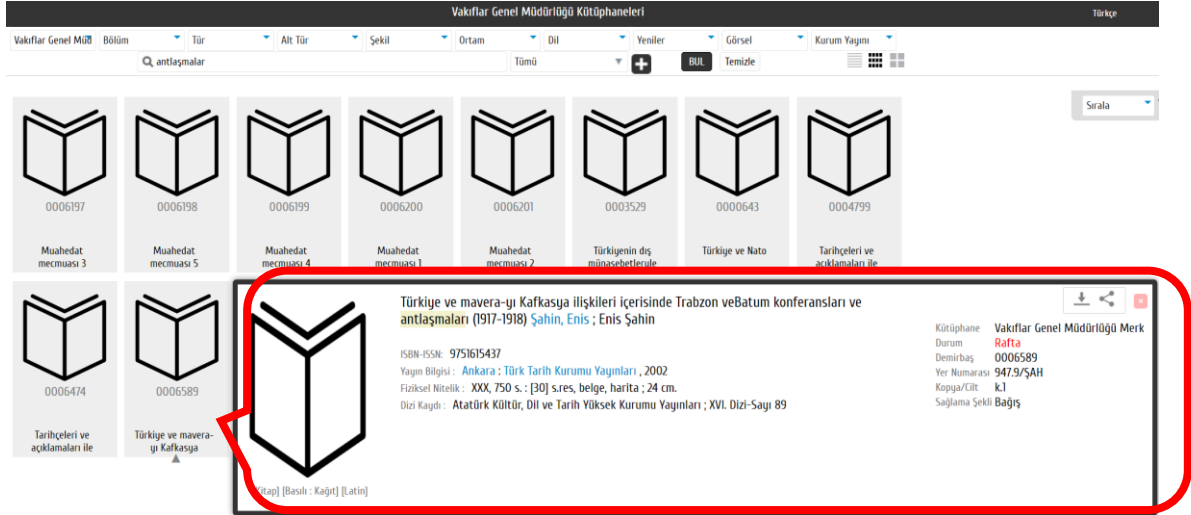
Vakıflar Genel Müdürlüğü Kütüphaneleri

Türkçe

Vakıflar Genel Mü
Bölüm
Tür
Alt Tür
Şekil
Ortam
Dil
Yeniler
Görsel
Kurum Yayını

antlaşmalar
Tümü
BUL
Temizle

Sırala

0006197
Muahedat mecmuası 3

0006198
Muahedat mecmuası 5

0006199
Muahedat mecmuası 4

0006200
Muahedat mecmuası 1

0006201
Muahedat mecmuası 2

0003529
Türkiyenin dış münasebetlerule

0000643
Türkiye ve Nato

0004799
Tarihçeleri ve açıklamaları ile

0006474
Tarihçeleri ve açıklamaları ile

0006589
Türkiye ve mavera-yı Kafkasya

Türkiye ve mavera-yı Kafkasya ilişkileri içerisinde Trabzon veBatum konferansları ve antlaşmaları (1917-1918) Şahin, Enis ; Enis Şahin

ISBN-ISSN: 9751615437
Yayın Bilgisi : Ankara : Türk Tarih Kurumu Yayınları , 2002
Fiziksel Nitelik : XXX, 750 s. : [30] s.res, belge, harita ; 24 cm.
Dizi Kaydı : Atatürk Kültür, Dil ve Tarih Yüksek Kurumu Yayınları ; XVI. Dizi-Sayı 89

Kütüphane Vakıflar Genel Müdürlüğü Merk
Durum Rafta
Demirbaş 0006589
Yer Numarası 947.9/ŞAH
Kopya/Cilt k.1
Sağlama Şekli Bağış

[Kitap] [Basılı : Kağıt] [Latin]